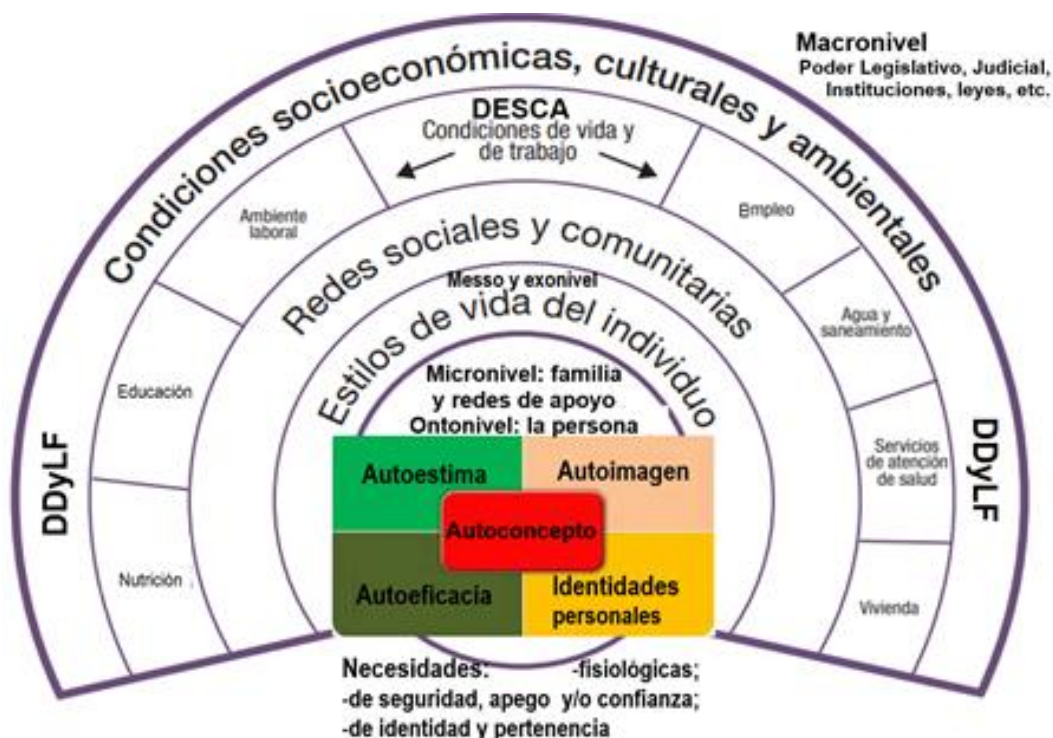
Macronivel
Poder Legislativo, Judicial, Instituciones, leyes, etc.

Condiciones socioeconómicas, culturales y ambientales

DESCA
Condiciones de vida y de trabajo

Ambiente laboral

Empleo

Redes sociales y comunitarias

Messo y exonivel

Estilos de vida del individuo

Agua y saneamiento

Educación

Micronivel: familia y redes de apoyo
Ontonivel: la persona

Servicios de atención de salud

DDyLF

DDyLF

Autoestima

Autoimagen

Autoconcepto

Nutrición

Autoeficacia

Identidades personales

Vivienda

Necesidades: -fisiológicas;
-de seguridad, apego y/o confianza;
-de identidad y pertenencia